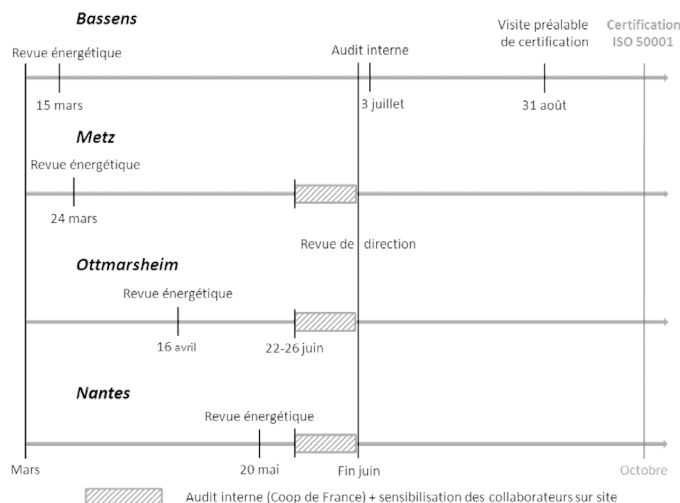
Bassens

Revue énergétique

Audit interne

Visite préalable de certification

Certification ISO 50001

15 mars

3 juillet

31 août

Metz

Revue énergétique

24 mars

Revue de direction

Ottmarsheim

Revue énergétique

16 avril

22-26 juin

Nantes

Revue énergétique

Mars

20 mai

Fin juin

Octobre

Audit interne (Coop de France) + sensibilisation des collaborateurs sur site